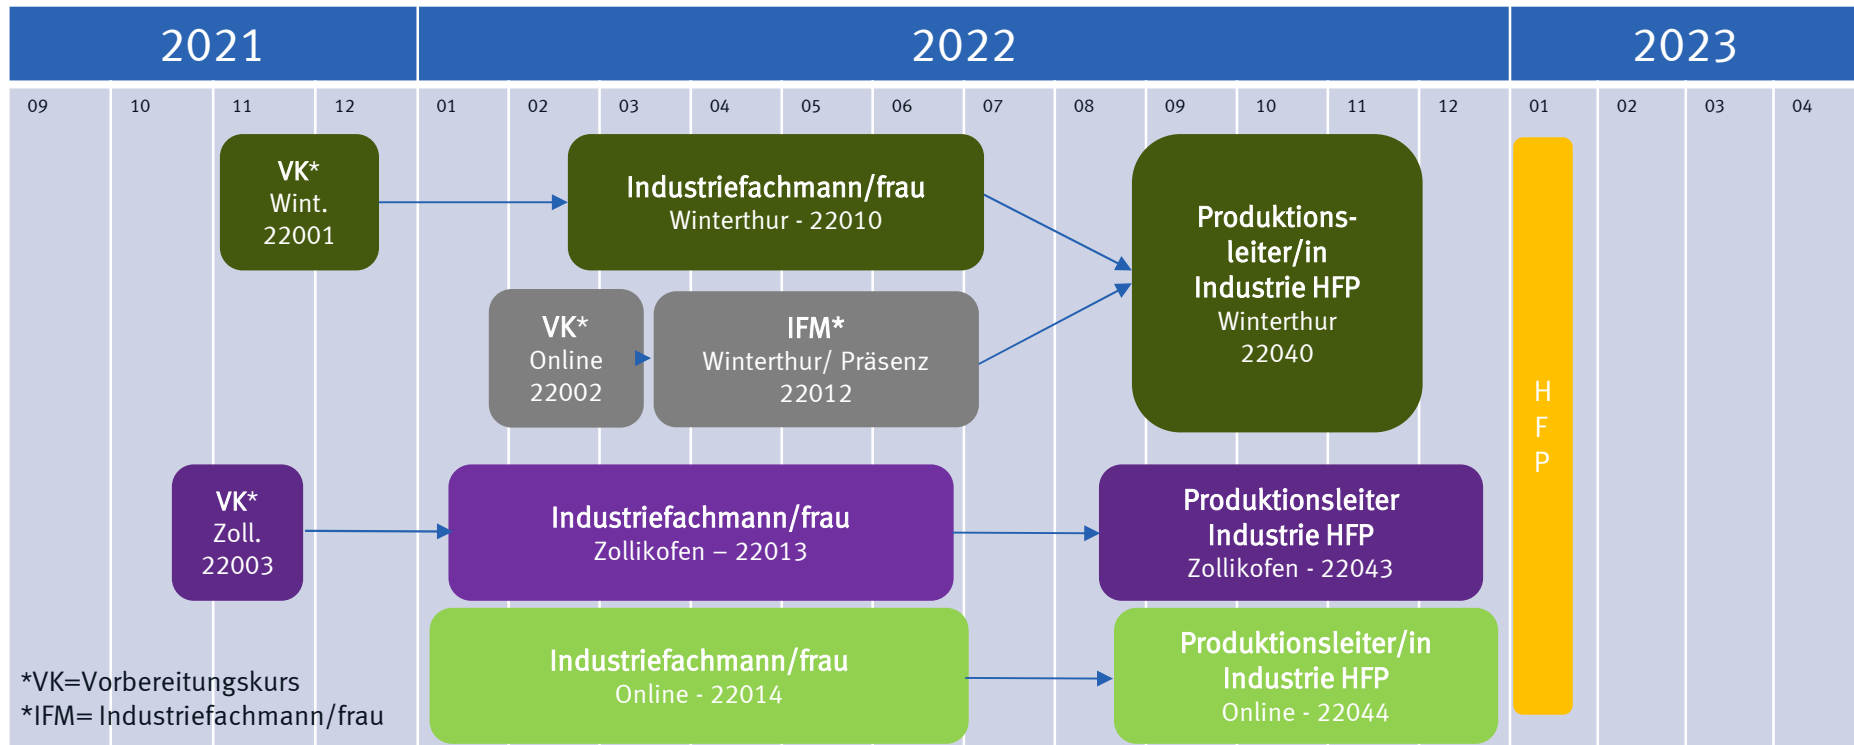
| 2021 | | | | 2022 | | | | | | | | | | | | 2023 | | | |
|---|---|---|---|---|---|---|---|---|---|---|---|---|---|---|---|---|---|---|---|
| 09 | 10 | 11 | 12 | 01 | 02 | 03 | 04 | 05 | 06 | 07 | 08 | 09 | 10 | 11 | 12 | 01 | 02 | 03 | 04 |

VK* Wint. 22001

Industriefachmann/frau Winterthur - 22010

Produktions-leiter/in Industrie HFP Winterthur 22040

VK* Online 22002

IFM* Winterthur/ Präsenz 22012

H F P

VK* Zoll. 22003

Industriefachmann/frau Zollikofen – 22013

Produktionsleiter Industrie HFP Zollikofen - 22043

Industriefachmann/frau Online - 22014

Produktionsleiter/in Industrie HFP Online - 22044

*VK=Vorbereitungskurs
*IFM= Industriefachmann/frau